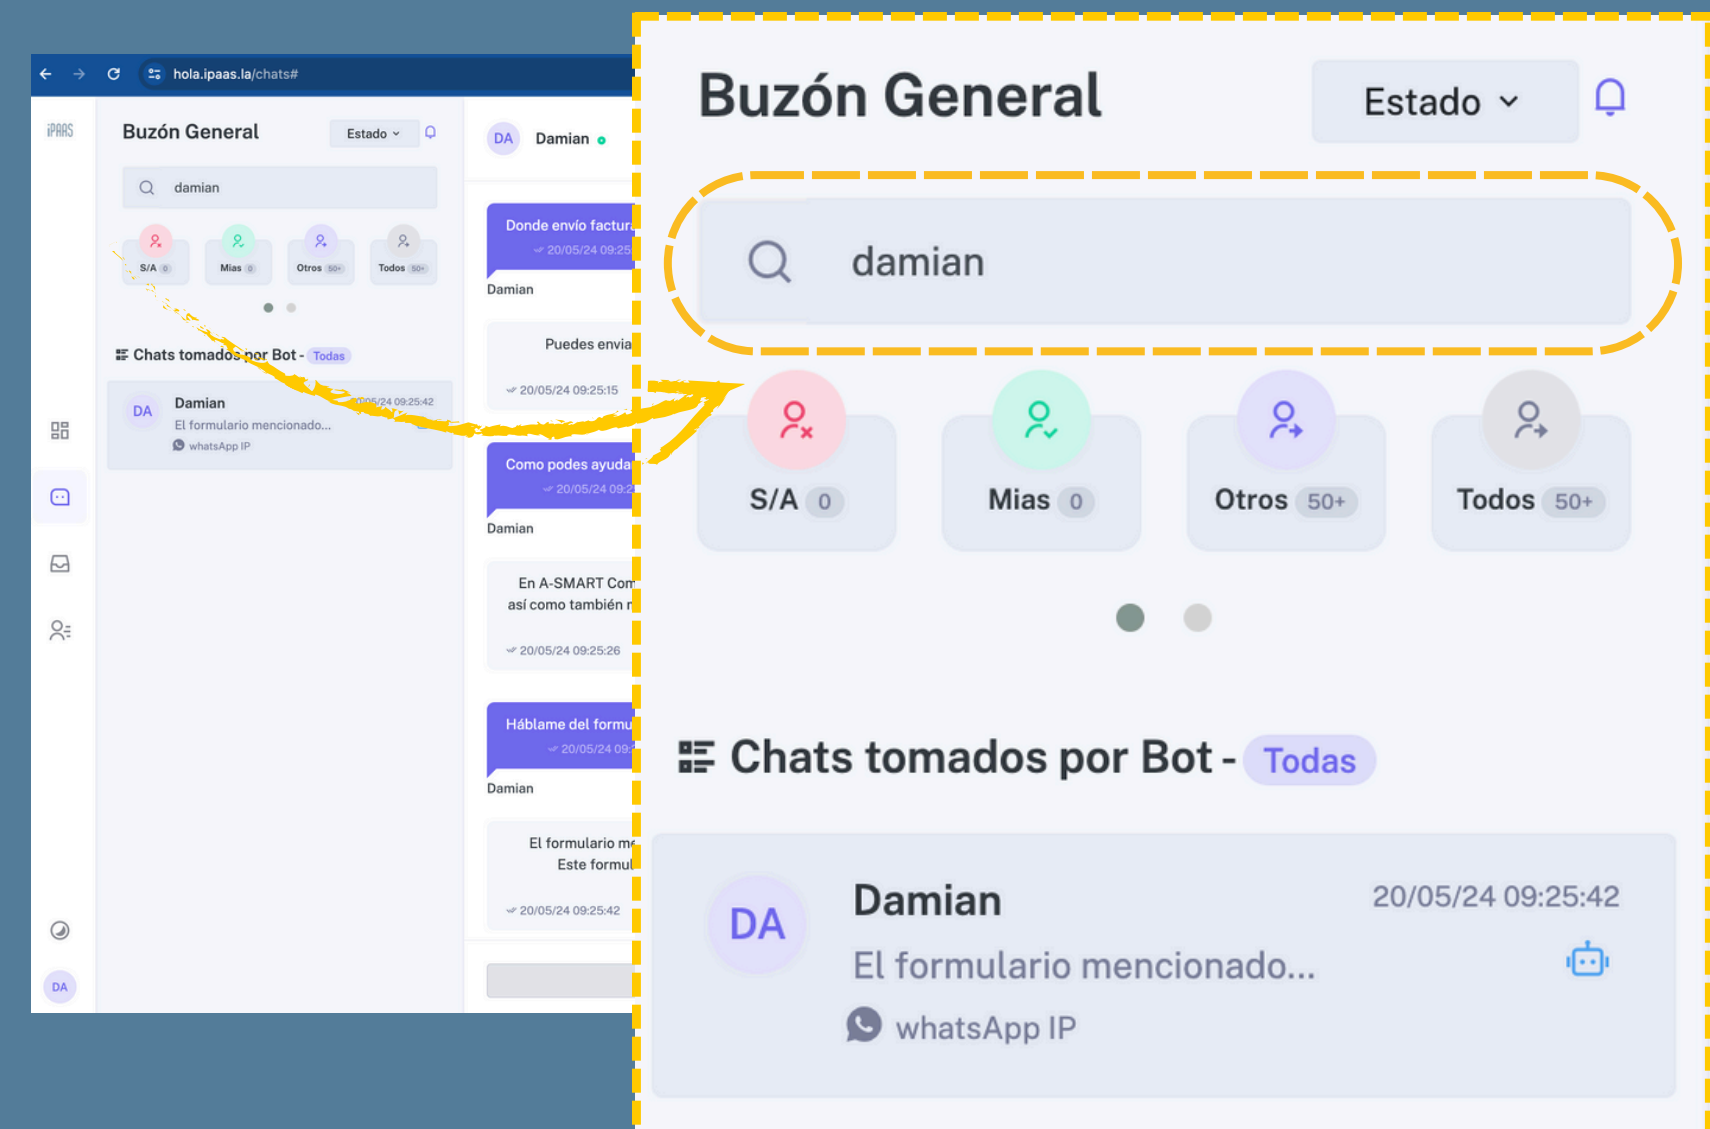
hola.ipaas.la/chats#

iPAAS

Buzón General

Estado

damian

S/A 0

Mias 0

Otros 50+

Todos 50+

Chats tomados por Bot - Todas

DA

Damian

20/05/24 09:25:42

El formulario mencionado...

whatsApp IP

DA

DA Damian

Donde envío factur

20/05/24 09:25

Damian

Puedes envia

20/05/24 09:25:15

Como podes ayuda

20/05/24 09:2

Damian

En A-SMART Com

así como también r

20/05/24 09:25:26

Háblame del formu

20/05/24 09:

Damian

El formulario me

Este formul

20/05/24 09:25:42

Buzón General

Estado

damian

S/A 0

Mias 0

Otros 50+

Todos 50+

Chats tomados por Bot - Todas

DA

Damian

20/05/24 09:25:42

El formulario mencionado...

whatsApp IP